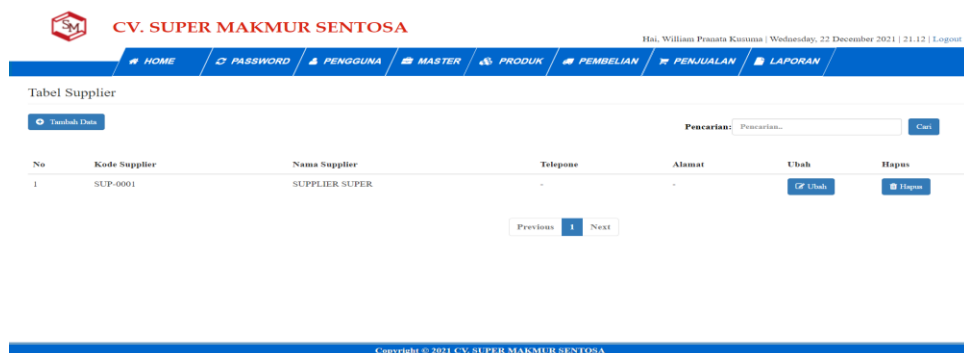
SM
CV. SUPER MAKMUR SENTOSA

Hai, William Pranata Kusuma | Wednesday, 22 December 2021 | 21.12 | Logout

HOME PASSWORD PENGGUNA MASTER PRODUK PEMBELIAN PENJUALAN LAPORAN

Tabel Supplier

Tambah Data

Pencarian: Pencarian.. Cari

| No | Kode Supplier | Nama Supplier | Telepone | Alamat | Ubah | Hapus |
|---|---|---|---|---|---|---|
| 1 | SUP-0001 | SUPPLIER SUPER | - | - | Ubah | Hapus |

Previous 1 Next

Copyright © 2021 CV. SUPER MAKMUR SENTOSA